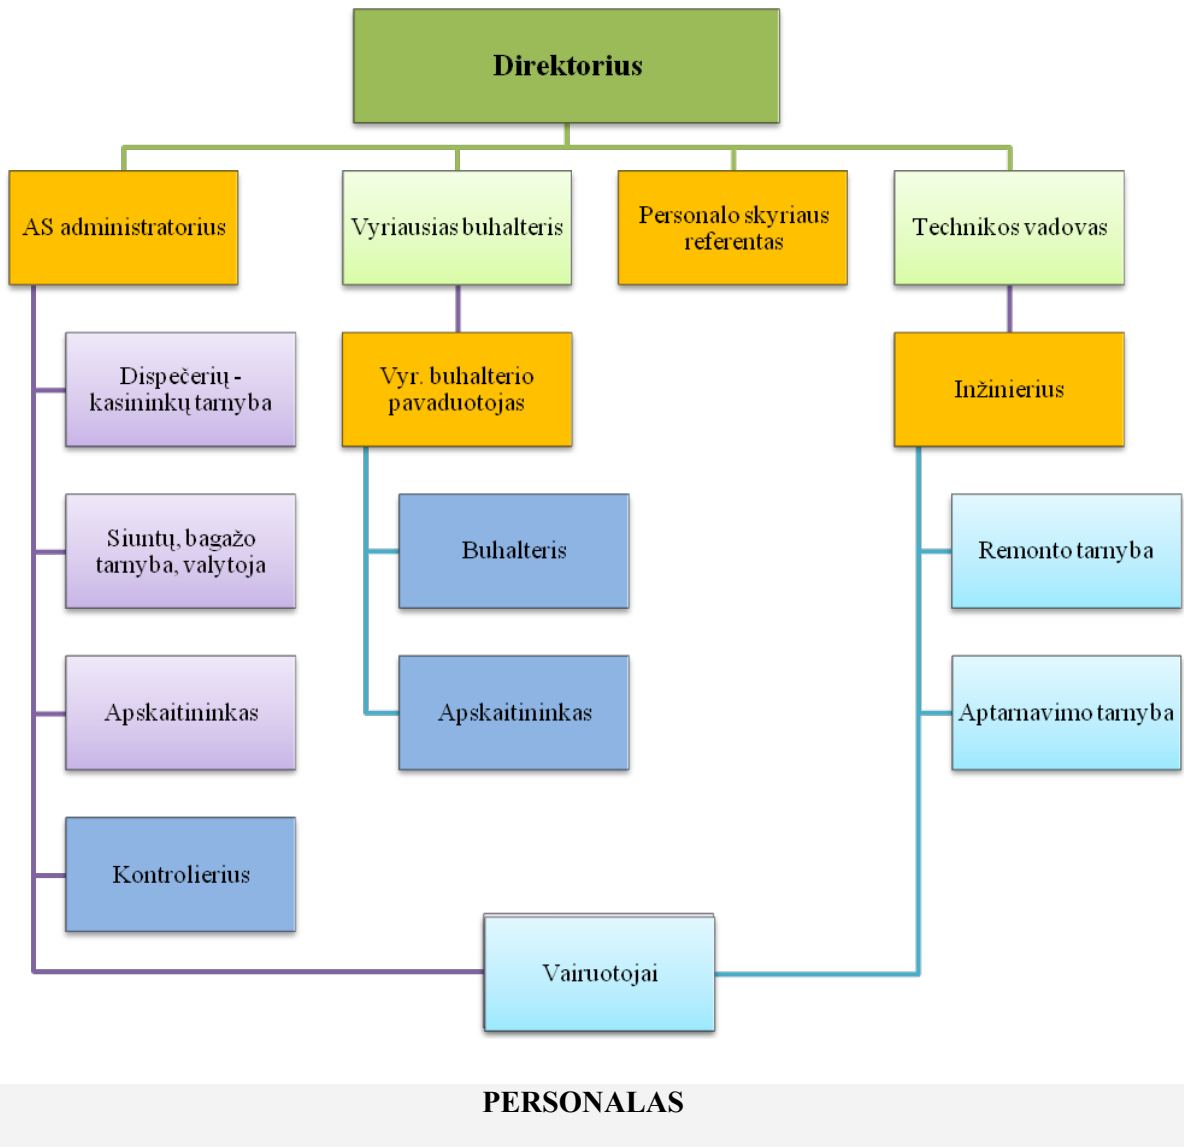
Direktorius

AS administratorius

Vyriausias buhalteris

Personalo skyriaus referentas

Technikos vadovas

Dispečerių - kasininkų tarnyba

Siuntų, bagažo tarnyba, valytoja

Apskaitininkas

Kontrolierius

Vyr. buhalterio pavaduotojas

Buhalteris

Apskaitininkas

Inžinierius

Remonto tarnyba

Aptarnavimo tarnyba

Vairuotojai

PERSONALAS